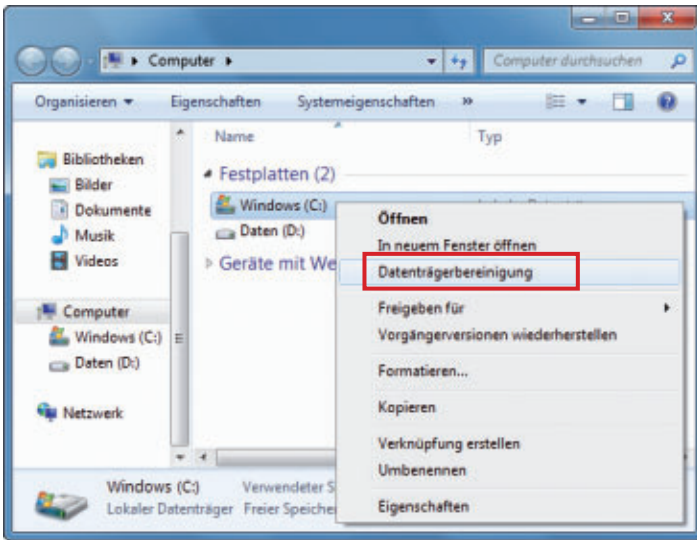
Computer ▸

Computer durchsuchen

Organisieren ▾
Eigenschaften
Systemeigenschaften
»

Bibliotheken
Bilder
Dokumente
Musik
Videos

Computer
Windows (C:)
Daten (D:)

Netzwerk

Name
Typ

Festplatten (2)
Windows (C:)
Daten (D:)
Geräte mit We

Öffnen
In neuem Fenster öffnen
Datenträgerbereinigung
Freigeben für
Vorgängerversionen wiederherstellen
Formatieren...
Kopieren
Verknüpfung erstellen
Umbenennen
Eigenschaften

Windows (C:)
Lokaler Datenträger
Verwendeter S
Freier Speicher